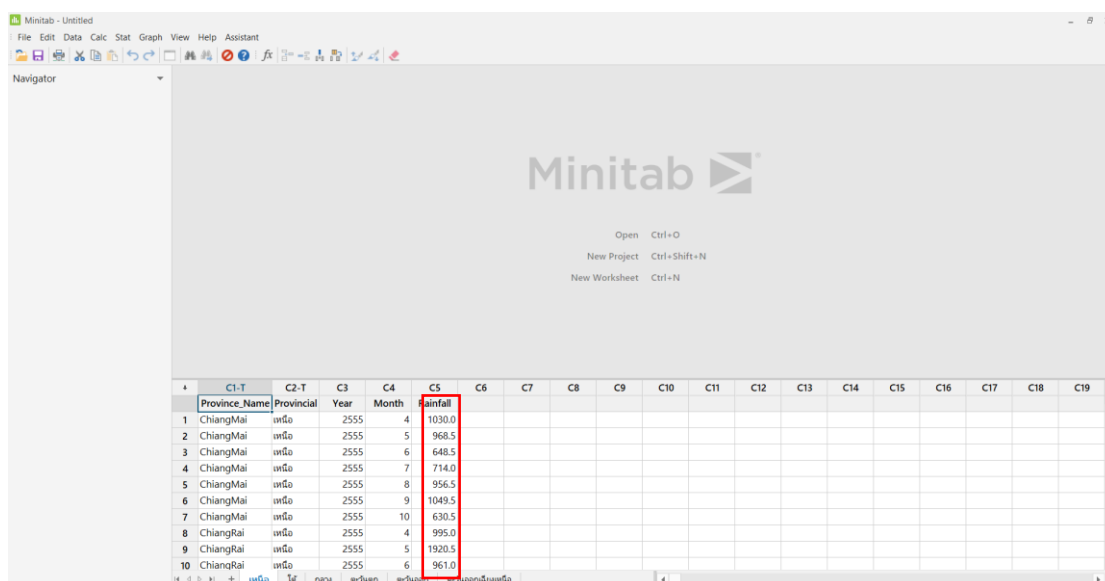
Minitab - Untitled

File Edit Data Calc Stat Graph View Help Assistant

Navigator

Minitab

Open Ctrl+O
New Project Ctrl+Shift+N
New Worksheet Ctrl+N

| ↓ | C1-T | C2-T | C3 | C4 | C5 | C6 | C7 | C8 | C9 | C10 | C11 | C12 | C13 | C14 | C15 | C16 | C17 | C18 | C19 |
|---|---|---|---|---|---|---|---|---|---|---|---|---|---|---|---|---|---|---|---|
| | Province_Name | Provincial | Year | Month | Rainfall | | | | | | | | | | | | | | |
| 1 | ChiangMai | เหนือ | 2555 | 4 | 1030.0 | | | | | | | | | | | | | | |
| 2 | ChiangMai | เหนือ | 2555 | 5 | 968.5 | | | | | | | | | | | | | | |
| 3 | ChiangMai | เหนือ | 2555 | 6 | 648.5 | | | | | | | | | | | | | | |
| 4 | ChiangMai | เหนือ | 2555 | 7 | 714.0 | | | | | | | | | | | | | | |
| 5 | ChiangMai | เหนือ | 2555 | 8 | 956.5 | | | | | | | | | | | | | | |
| 6 | ChiangMai | เหนือ | 2555 | 9 | 1049.5 | | | | | | | | | | | | | | |
| 7 | ChiangMai | เหนือ | 2555 | 10 | 630.5 | | | | | | | | | | | | | | |
| 8 | ChiangRai | เหนือ | 2555 | 4 | 995.0 | | | | | | | | | | | | | | |
| 9 | ChiangRai | เหนือ | 2555 | 5 | 1920.5 | | | | | | | | | | | | | | |
| 10 | ChiangRai | เหนือ | 2555 | 6 | 961.0 | | | | | | | | | | | | | | |

+ เหนือ ใต้ กลาง ตะวันออก ตะวันตก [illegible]